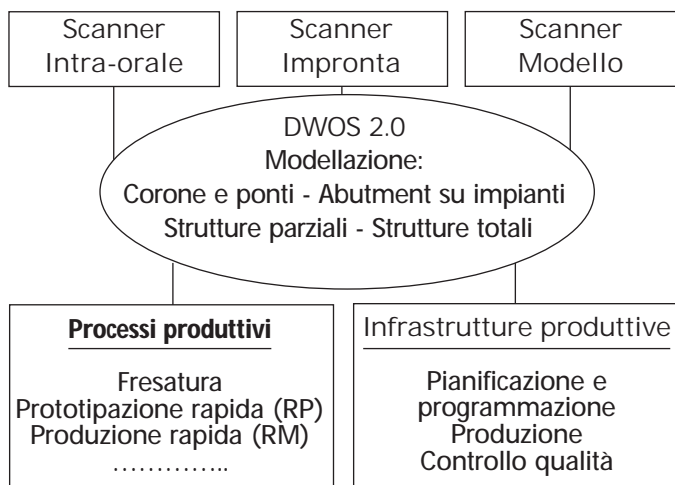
Scanner Intra-orale

Scanner Impronta

Scanner Modello

DWOS 2.0
Modellazione:
Corone e ponti - Abutment su impianti
Strutture parziali - Strutture totali

Processi produttivi

Fresatura
Prototipazione rapida (RP)
Produzione rapida (RM)
…………..

Infrastrutture produttive

Pianificazione e programmazione
Produzione
Controllo qualità